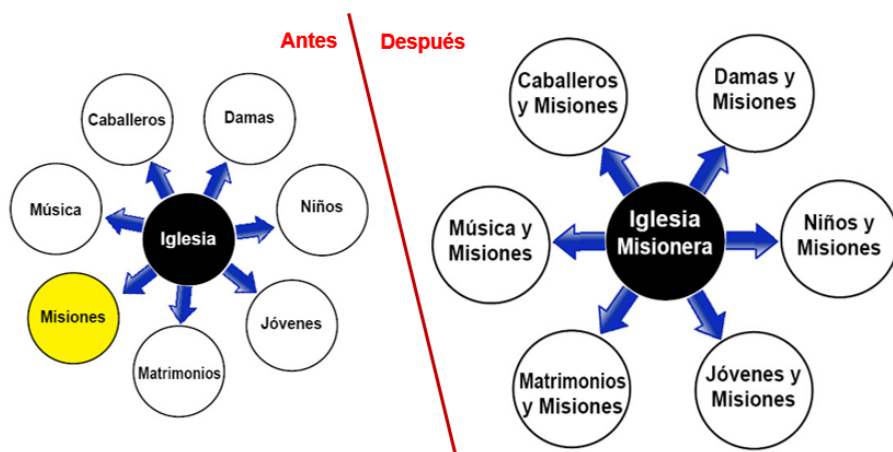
Antes

Caballeros

Damas

Música

Iglesia

Niños

Misiones

Jóvenes

Matrimonios

Después

Caballeros y Misiones

Damas y Misiones

Música y Misiones

Iglesia Misionera

Niños y Misiones

Matrimonios y Misiones

Jóvenes y Misiones